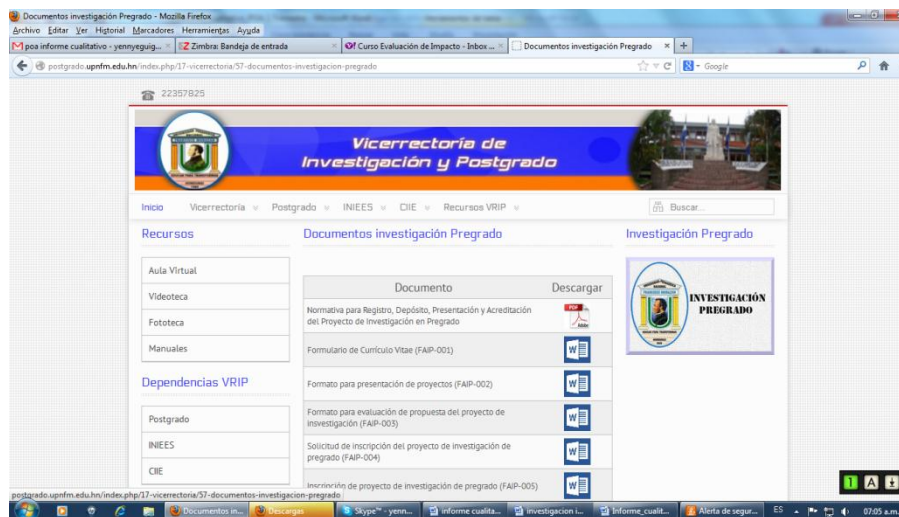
Documentos investigación Pregrado - Mozilla Firefox

Archivo Editar Ver Historial Marcadores Herramientas Ayuda

poa informe cualitativo - yennyeguig... × Zimbra: Bandeja de entrada × Curso Evaluación de Impacto - Inbox ... × Documentos investigación Pregrado × +

postgrado.upnfm.edu.hn/index.php/17-vicerrectoria/57-documentos-investigacion-pregrado

Google

22357825

Vicerrectoría de Investigación y Postgrado

Inicio Vicerrectoría Postgrado INIEES CIIE Recursos VRIP

Buscar...

Recursos

Aula Virtual

Videoteca

Fototeca

Manuales

Dependencias VRIP

Postgrado

INIEES

CIIE

Documentos investigación Pregrado

| Documento | Descargar |
|---|---|
| Normativa para Registro, Depósito, Presentación y Acreditación del Proyecto de Investigación en Pregrado | PDF |
| Formulario de Currículo Vitae (FAIP-001) | W |
| Formato para presentación de proyectos (FAIP-002) | W |
| Formato para evaluación de propuesta del proyecto de investigación (FAIP-003) | W |
| Solicitud de inscripción del proyecto de investigación de pregrado (FAIP-004) | W |
| Inscripción de proyecto de investigación de pregrado (FAIP-005) | W |

Investigación Pregrado

INVESTIGACIÓN PREGRADO

postgrado.upnfm.edu.hn/index.php/17-vicerrectoria/57-documentos-investigacion-pregrado

Documentos in... Descargas Skype™ - yenn... informe cualita... investigacion i... Informe_cualit... Alerta de segur... ES 07:05 a.m.